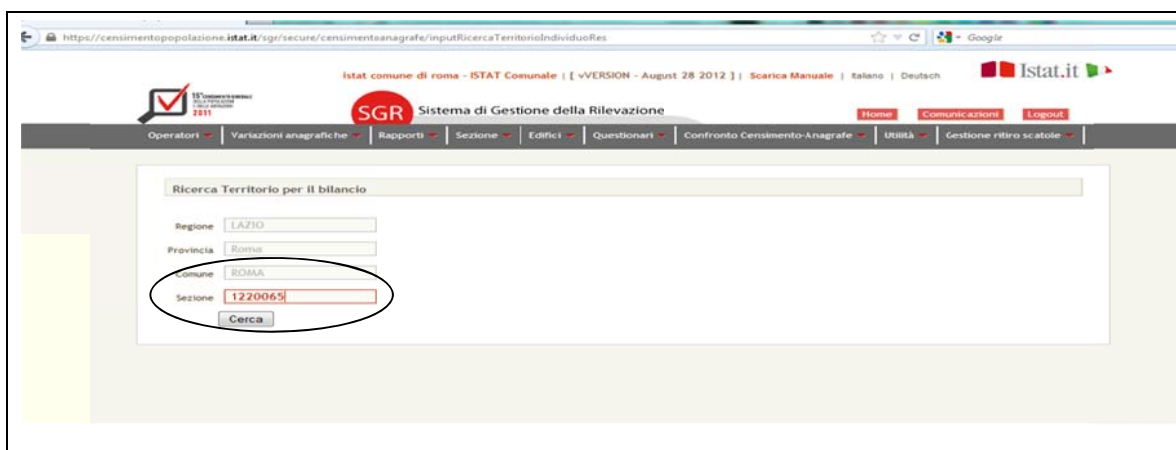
https://censimentopopolazione.istat.it/sgr/secure/censimentoanagrafe/inputRicercaTerritorioIndividuoRes

Google

Istat comune di roma - ISTAT Comunale | [ vVERSION - August 28 2012 ] | Scarica Manuale | Italiano | Deutsch

Istat.it

15° CENSIMENTO GENERALE DELLA POPOLAZIONE E DELLE ABITAZIONI 2011

SGR Sistema di Gestione della Rilevazione

Home Comunicazioni Logout

Operatori | Variazioni anagrafiche | Rapporti | Sezione | Edifici | Questionari | Confronto Censimento-Anagrafe | Utilità | Gestione ritiro scatole

Ricerca Territorio per il bilancio

Regione LAZIO

Provincia Roma

Comune ROMA

Sezione 1220065

Cerca